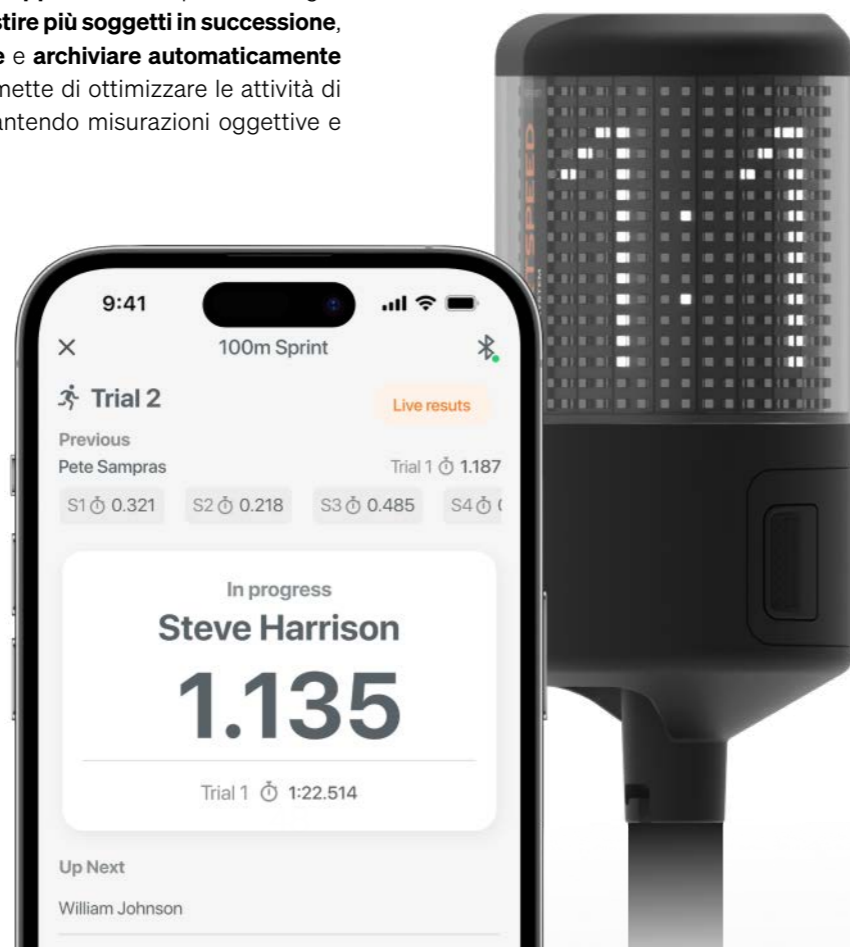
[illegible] stire più soggetti in successione, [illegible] e archiviare automaticamente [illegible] mette di ottimizzare le attività di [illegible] antendo misurazioni oggettive e

9:41
×
100m Sprint
Trial 2
Live resuts
Previous
Pete Sampras
Trial 1 1.187
S1 0.321
S2 0.218
S3 0.485
S4 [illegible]

In progress
Steve Harrison
1.135
Trial 1 1:22.514

Up Next
William Johnson

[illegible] SPEED